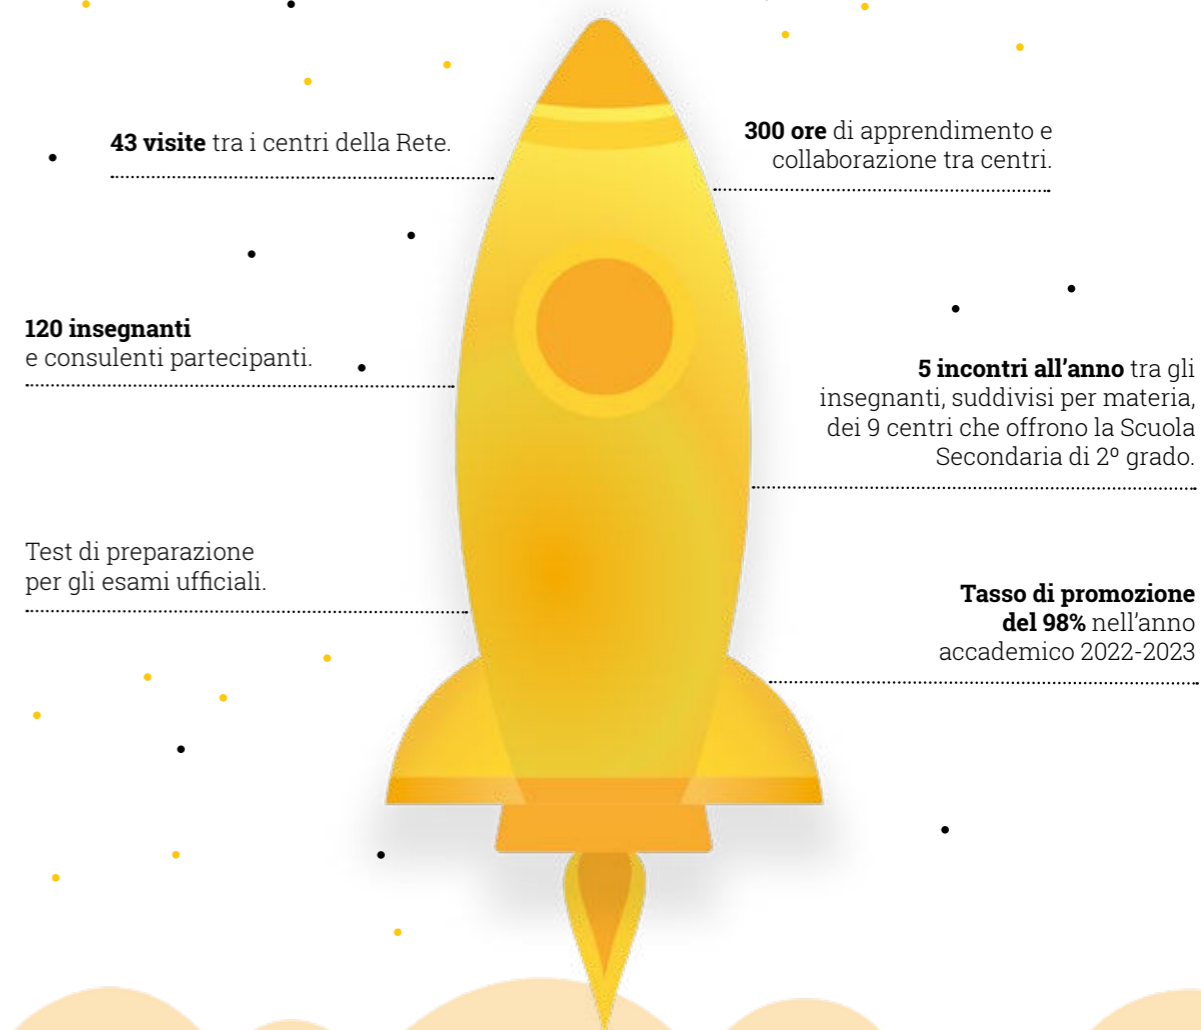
**43 visite** tra i centri della Rete.

**300 ore** di apprendimento e collaborazione tra centri.

**120 insegnanti** e consulenti partecipanti.

**5 incontri all'anno** tra gli insegnanti, suddivisi per materia, dei 9 centri che offrono la Scuola Secondaria di 2º grado.

Test di preparazione per gli esami ufficiali.

**Tasso di promozione del 98%** nell'anno accademico 2022-2023